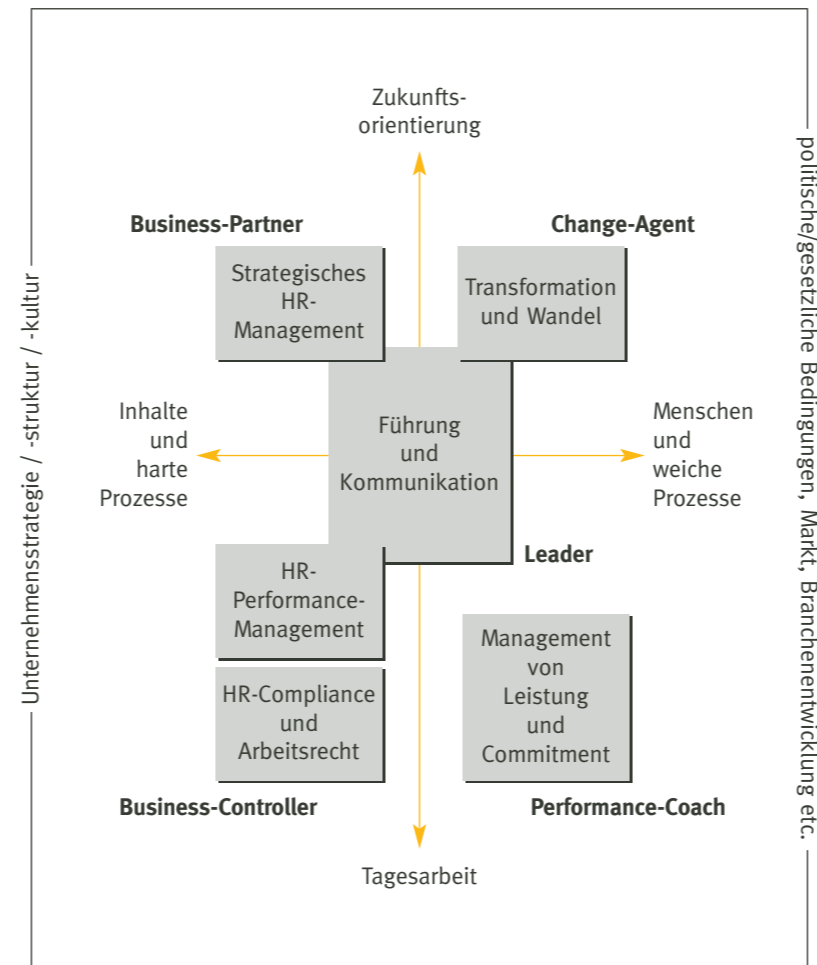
Zukunftsorientierung

Business-Partner

Change-Agent

Strategisches HR-Management

Transformation und Wandel

Inhalte und harte Prozesse

Führung und Kommunikation

Menschen und weiche Prozesse

Leader

HR-Performance-Management

HR-Compliance und Arbeitsrecht

Management von Leistung und Commitment

Business-Controller

Performance-Coach

Tagesarbeit

Unternehmensstrategie / -struktur / -kultur

politische/gesetzliche Bedingungen, Markt, Branchenentwicklung etc.